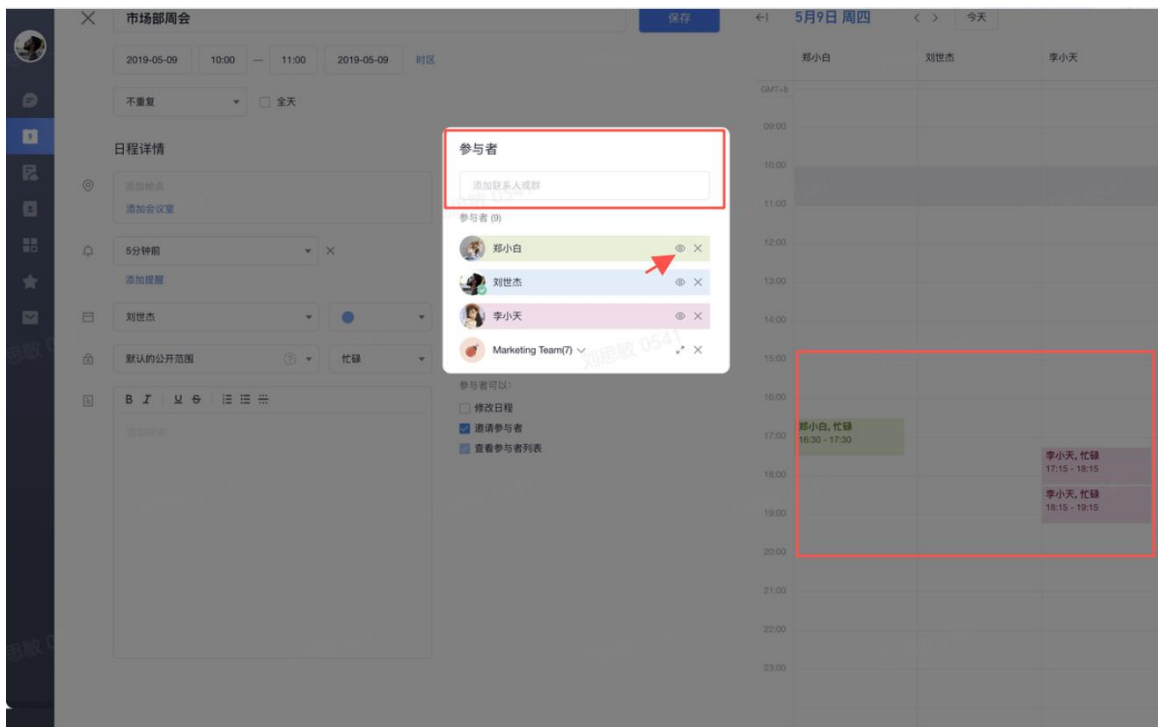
市场部周会

保存

2019-05-09 10:00 — 11:00 2019-05-09 时区

不重复 全天

日程详情

添加地点

添加会议室

5分钟前

添加提醒

刘世杰

默认的公开范围 忙碌

B I U S

添加描述

参与者

添加联系人或群

参与者 (9)

郑小白

刘世杰

李小天

Marketing Team(7)

参与者可以:

修改日程

邀请参与者

查看参与者列表

刘思敏 0541

5月9日 周四 今天

郑小白 刘世杰 李小天

GMT+8

09:00

10:00

11:00

12:00

13:00

14:00

15:00

16:00

17:00

18:00

19:00

20:00

21:00

22:00

23:00

郑小白, 忙碌
16:30 - 17:30

李小天, 忙碌
17:15 - 18:15

李小天, 忙碌
18:15 - 19:15